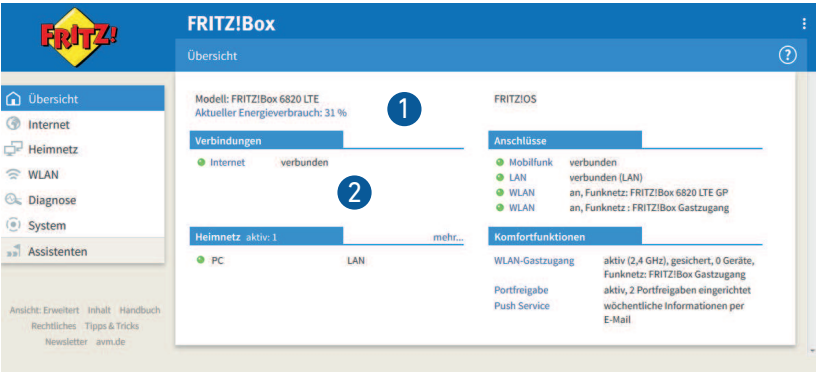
FRITZ!

FRITZ!Box

Übersicht

?

Übersicht
Internet
Heimnetz
WLAN
Diagnose
System
Assistenten

Ansicht: Erweitert Inhalt Handbuch Rechtliches Tipps & Tricks Newsletter avm.de

Modell: FRITZ!Box 6820 LTE
Aktueller Energieverbrauch: 31 %

1

FRITZ!OS

Verbindungen

Internet verbunden

2

Anschlüsse

Mobilfunk verbunden
LAN verbunden (LAN)
WLAN an, Funknetz: FRITZ!Box 6820 LTE GP
WLAN an, Funknetz : FRITZ!Box Gastzugang

Heimnetz aktiv: 1 mehr...

PC LAN

Komfortfunktionen

| | |
|---|---|
| WLAN-Gastzugang | aktiv (2,4 GHz), gesichert, 0 Geräte, Funknetz: FRITZ!Box Gastzugang |
| Portfreigabe | aktiv, 2 Portfreigaben eingerichtet |
| Push Service | wöchentliche Informationen per E-Mail |